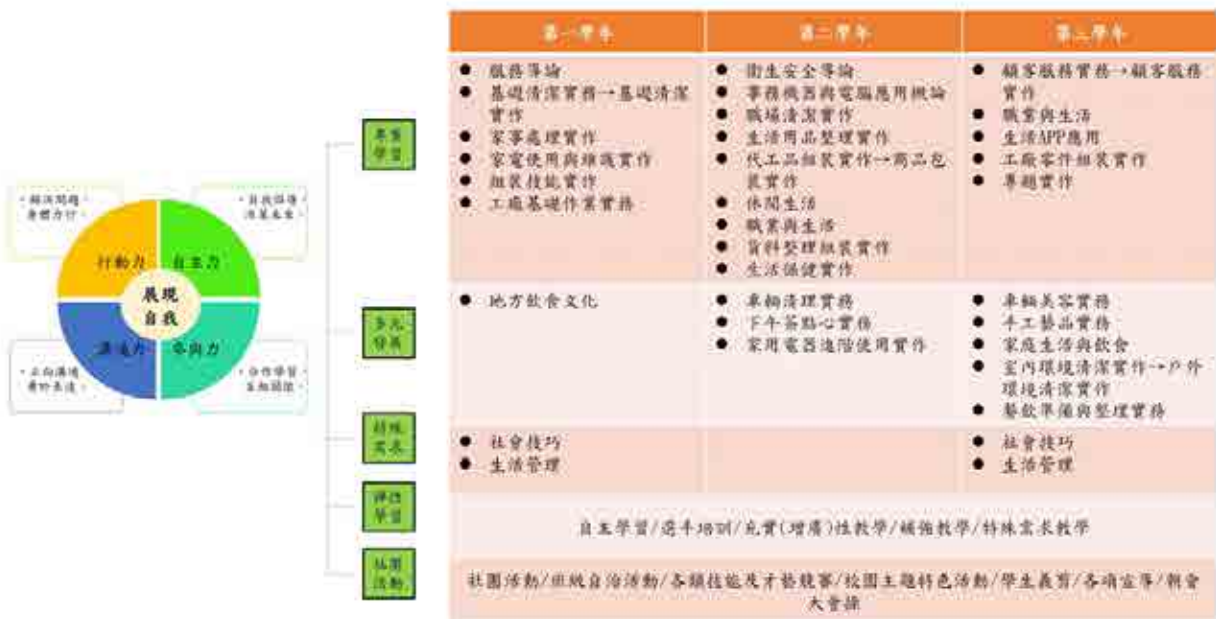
解決問題 勇於力行

自我探索 洞見未來

行動力

自主力

展現 自我

溝通力

參與力

正向溝通 勇於表達

合作學習 互相關懷

專業學習

多元發展

特殊需求

彈性學習

社團活動

| 第一學年 | 第二學年 | 第三學年 |
|---|---|---|
| ● 服務導論<br>● 基礎清潔實務→基礎清潔實作<br>● 家事處理實作<br>● 家電使用與維護實作<br>● 組裝技能實作<br>● 工廠基礎作業實務 | ● 衛生安全導論<br>● 事務機器與電腦應用概論<br>● 職場清潔實作<br>● 生活用品整理實作<br>● 代工品組裝實作→商品包裝實作<br>● 休閒生活<br>● 職業與生活<br>● 資料整理組裝實作<br>● 生活保健實作 | ● 顧客服務實務→顧客服務實作<br>● 職業與生活<br>● 生活APP應用<br>● 工廠零件組裝實作<br>● 專題實作 |
| ● 地方飲食文化 | ● 車輛清理實務<br>● 下午茶點心實務<br>● 家用電器進階使用實作 | ● 車輛美容實務<br>● 手工藝品實務<br>● 家庭生活與飲食<br>● 室內環境清潔實作→戶外環境清潔實作<br>● 餐飲準備與整理實務 |
| ● 社會技巧<br>● 生活管理 | | ● 社會技巧<br>● 生活管理 |

自主學習/選手培訓/充實(增廣)性教學/補強教學/特殊需求教學

社團活動/班級自治活動/各類技能及才藝競賽/校園主題特色活動/學生義賣/各項宣導/朝會大會操